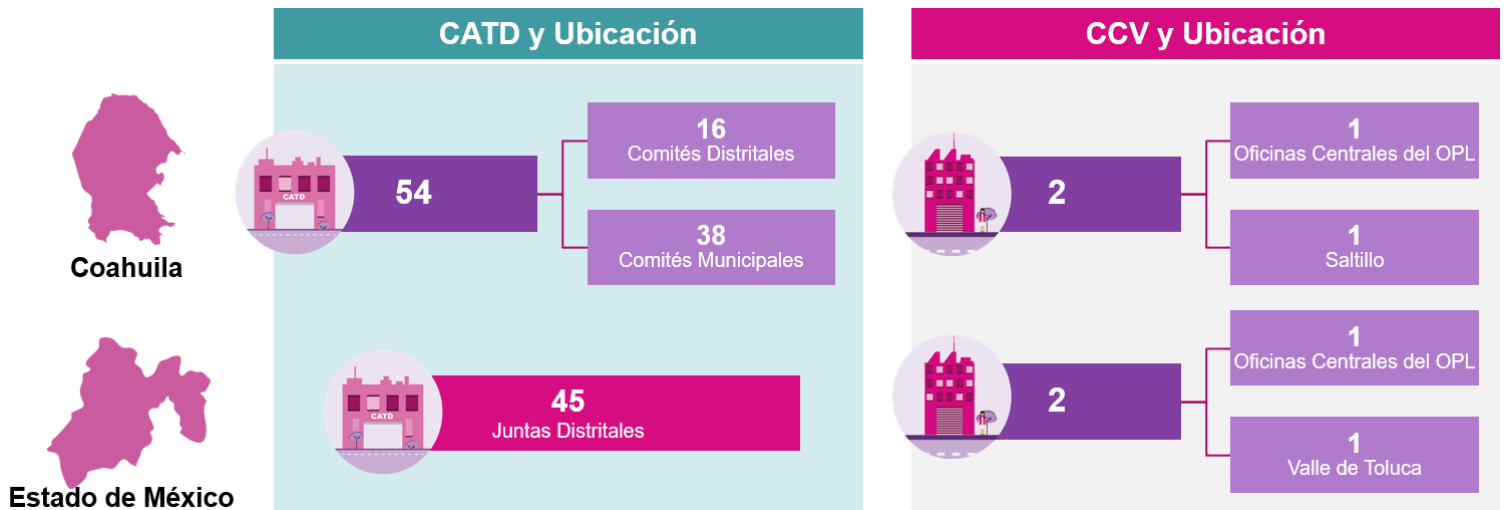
CATD y Ubicación

CCV y Ubicación

Coahuila

CATD

54

16
Comités Distritales

38
Comités Municipales

2

1
Oficinas Centrales del OPL

1
Saltillo

Estado de México

CATD

45
Juntas Distritales

2

1
Oficinas Centrales del OPL

1
Valle de Toluca